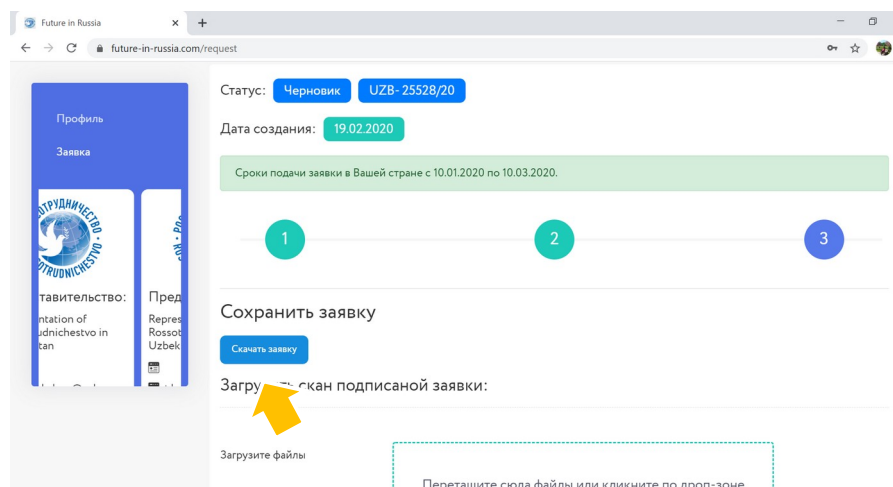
Future in Russia
future-in-russia.com/request

Профиль
Заявка

СОТРУДНИЧЕСТВО
SOTRUDNICHESTVO
тавительство:
ntation of
udnichestvo in
tan

Пред
Repres
Rossot
Uzbek

Статус: Черновик UZB- 25528/20

Дата создания: 19.02.2020

Сроки подачи заявки в Вашей стране с 10.01.2020 по 10.03.2020.

1
2
3

Сохранить заявку

Скачать заявку

Загру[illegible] скан подписаной заявки:

Загрузите файлы

Перетащите сюда файлы или кликните по дроп-зоне